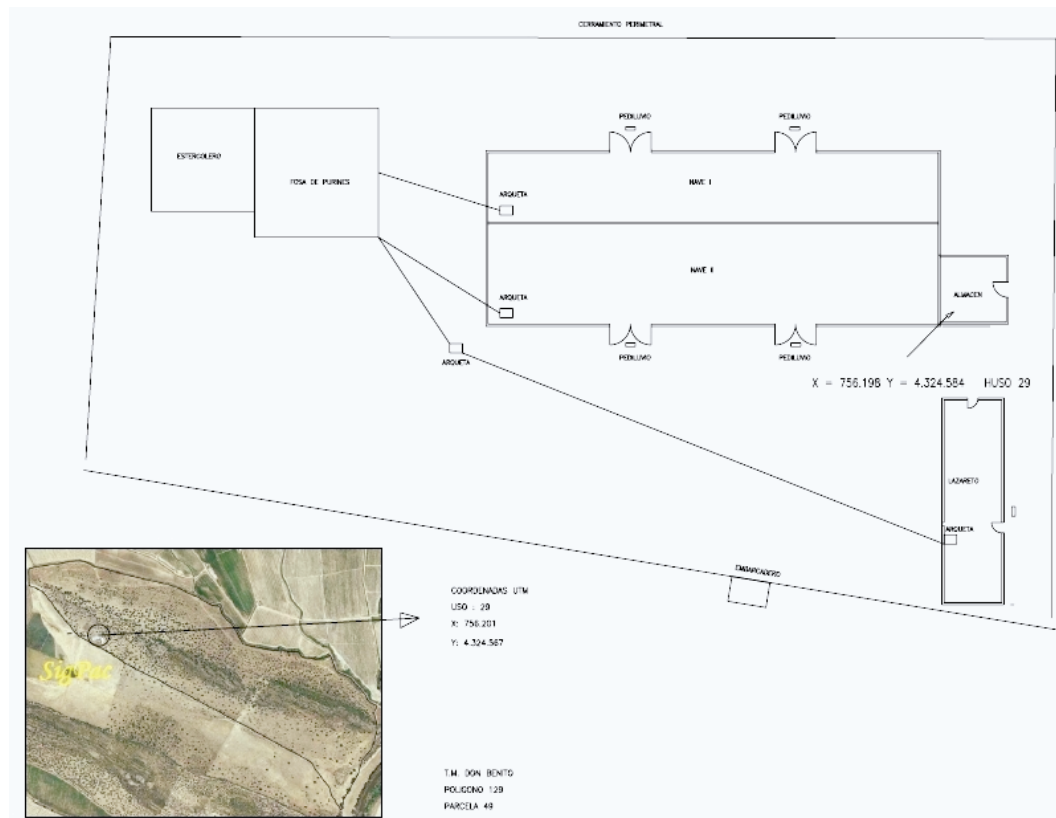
CERRAMIENTO PERIMETRAL

ESTERCOLERO

FOSA DE PURINES

PEDILUVIO

PEDILUVIO

ARQUETA

NAVE I

NAVE II

ARQUETA

ALMACEN

PEDILUVIO

PEDILUVIO

ARQUETA

X = 756.198 Y = 4.324.584 HUSO 29

LAZARETO

ARQUETA

EMBARCADERO

COORDENADAS UTM

USO : 29

X: 756.201

Y: 4.324.567

SigPac

T.M. DON BENITO

POLIGONO 129

PARCELA 49